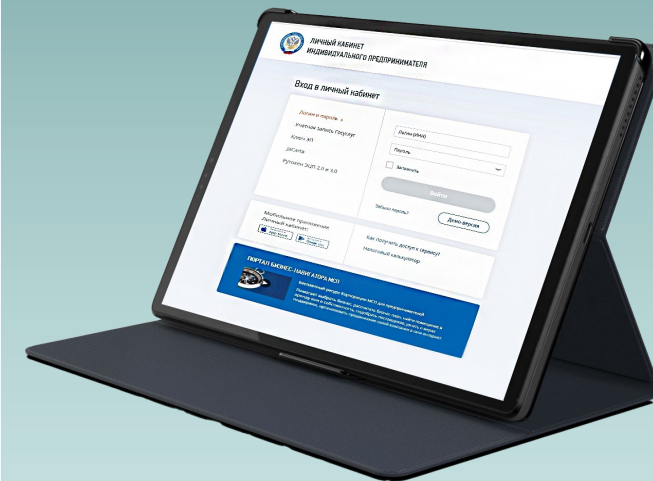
ЛИЧНЫЙ КАБИНЕТ
ИНДИВИДУАЛЬНОГО ПРЕДПРИНИМАТЕЛЯ

Вход в личный кабинет

Логин и пароль
Учетная запись Госуслуг
Ключ ЭП
ruToken ЭЦП 2.0 и 3.0

Логин (ИНН)
Пароль
Запомнить
Войти
Забыли пароль?
Демо версия

Мобильное приложение Личный кабинет
App Store
Google Play

Как получить доступ к сервису?
Налоговый калькулятор

ПОРТАЛ БИЗНЕС-НАВИГАТОРА МСП
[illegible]